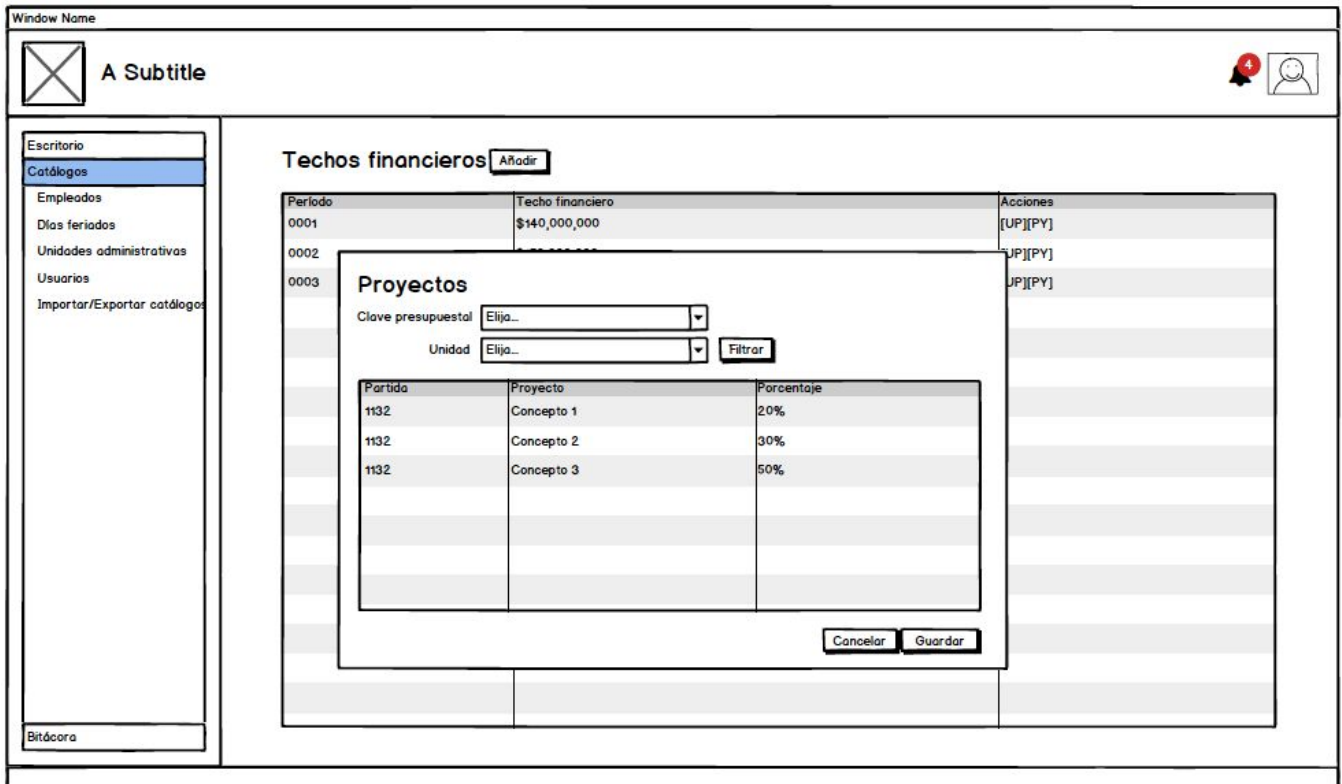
Window Name

A Subtitle

4

Escritorio
Catálogos
Empleados
Días feriados
Unidades administrativas
Usuarios
Importar/Exportar catálogos

Bitácora

Techos financieros Añadir

| Período | Techo financiero | Acciones |
|---|---|---|
| 0001 | $140,000,000 | [UP][PY] |
| 0002 | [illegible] | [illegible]UP][PY] |
| 0003 | | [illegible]UP][PY] |

Proyectos

Clave presupuestal Elija...

Unidad Elija... Filtrar

| Partida | Proyecto | Porcentaje |
|---|---|---|
| 1132 | Concepto 1 | 20% |
| 1132 | Concepto 2 | 30% |
| 1132 | Concepto 3 | 50% |

Cancelar Guardar